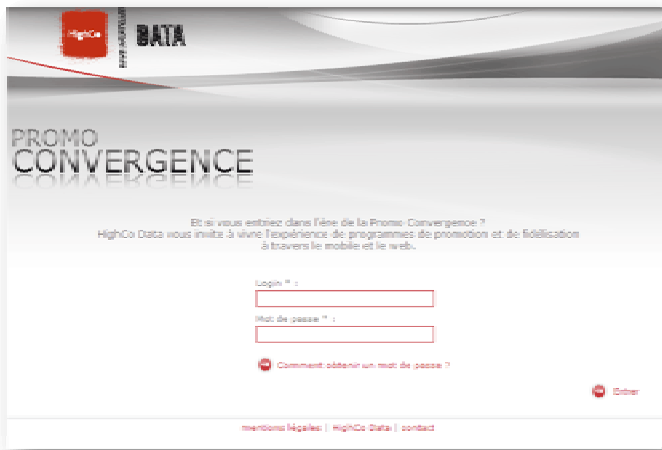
HighCo

DATA

PROMO
CONVERGENCE

Et si vous entriez dans l'ère de la Promo Convergence ?
HighCo Data vous invite à vivre l'expérience de programmes de promotion et de fidélisation à travers le mobile et le web.

Login * :

Mot de passe * :

Comment obtenir un mot de passe ?

Entrer

mentions légales | HighCo Data | contact